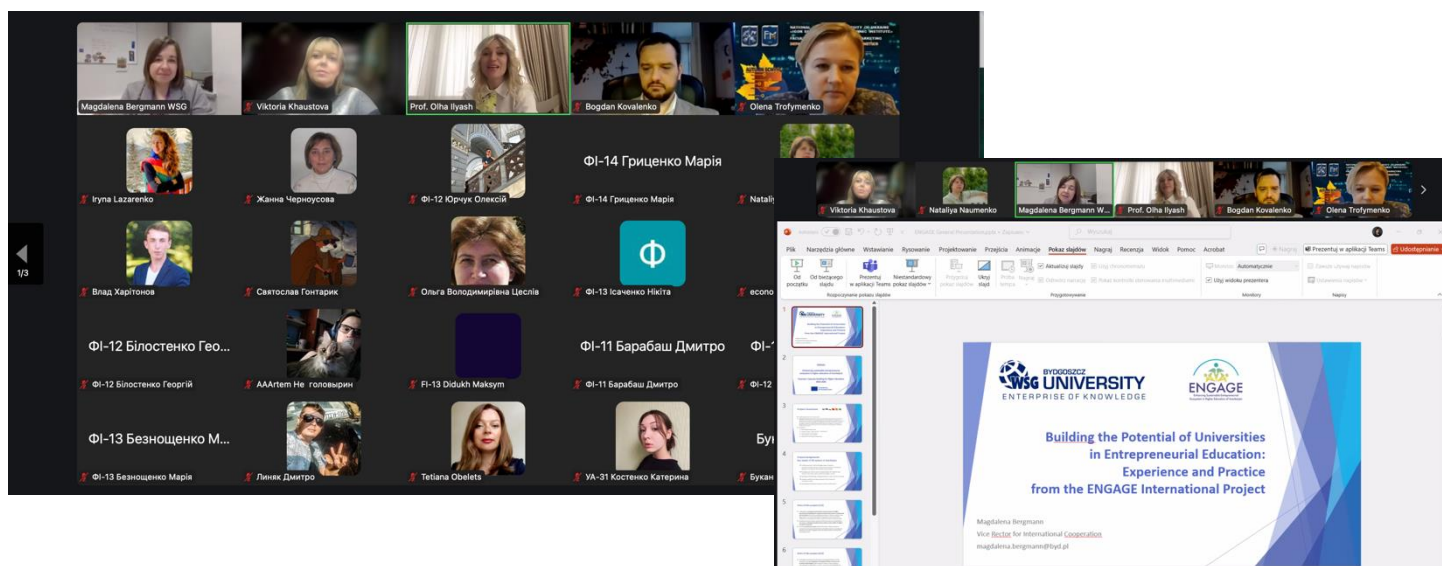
Magdalena Bergmann WSG
Viktoria Khaustova
Prof. Olha Ilyash
Bogdan Kovalenko
Olena Trofymenko

Iryna Lazarenko
Жанна Черноусова
ФІ-12 Юрчук Олексій
ФІ-14 Гриценко Марія
ФІ-14 Гриценко Марія
Natali

Влад Харітонов
Святослав Гонтарик
Ольга Володимирівна Цеслів
Ф
ФІ-13 Ісаченко Нікіта
econo

ФІ-12 Білостенко Гео...
ФІ-12 Білостенко Георгій
AAArtem Не головырин
FI-13 Didukh Maksym
ФІ-11 Барабаш Дмитро
ФІ-11 Барабаш Дмитро
ФІ-1

ФІ-13 Безнощенко М...
ФІ-13 Безнощенко Марія
Линяк Дмитро
Tetiana Obelets
УА-31 Костенко Катерина
Бу
Букан

1/3

Viktoria Khaustova
Nataliya Naumenko
Magdalena Bergmann W...
Prof. Olha Ilyash
Bogdan Kovalenko
Olena Trofymenko

Plik Narzędzia główne Wstawianie Rysowanie Projektowanie Przejścia Animacje Pokaz slajdów Nagraj Recenzja Widok Pomoc Acrobat
Prezentuj w aplikacji Teams
Udostępnianie
Od początku
Od bieżącego slajdu
Prezentuj w aplikacji Teams
Niestandardowy pokaz slajdów
Rozpoczynanie pokazu slajdów
Ukryj slajd
Aktualizuj slajdy
Przygotowywanie
Automatyczne
Użyj widoku prezentera
Monitory
Napisy

BYDGOSZCZ
WSG UNIVERSITY
ENTERPRISE OF KNOWLEDGE
ENGAGE

Building the Potential of Universities in Entrepreneurial Education: Experience and Practice from the ENGAGE International Project

Magdalena Bergmann
Vice Rector for International Cooperation
magdalena.bergmann@byd.pl